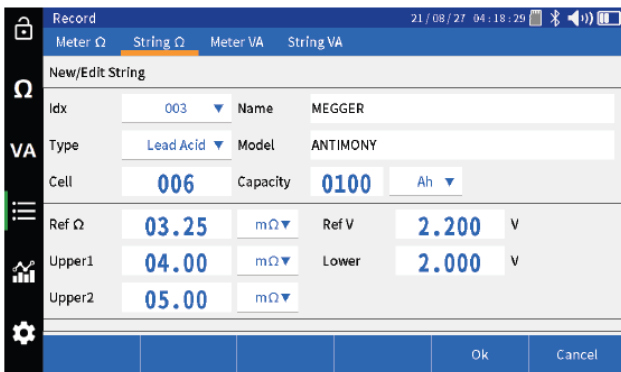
Record 21/08/27 04:18:29

Meter Ω String Ω Meter VA String VA

Ω

VA

New/Edit String

| Idx | 003 ▼ | Name | MEGGER |
|---|---|---|---|
| Type | Lead Acid ▼ | Model | ANTIMONY |
| Cell | 006 | Capacity | 0100 Ah ▼ |

| Ref Ω | 03.25 | mΩ▼ | Ref V | 2.200 | V |
|---|---|---|---|---|---|
| Upper1 | 04.00 | mΩ▼ | Lower | 2.000 | V |
| Upper2 | 05.00 | mΩ▼ | | | |

Ok Cancel